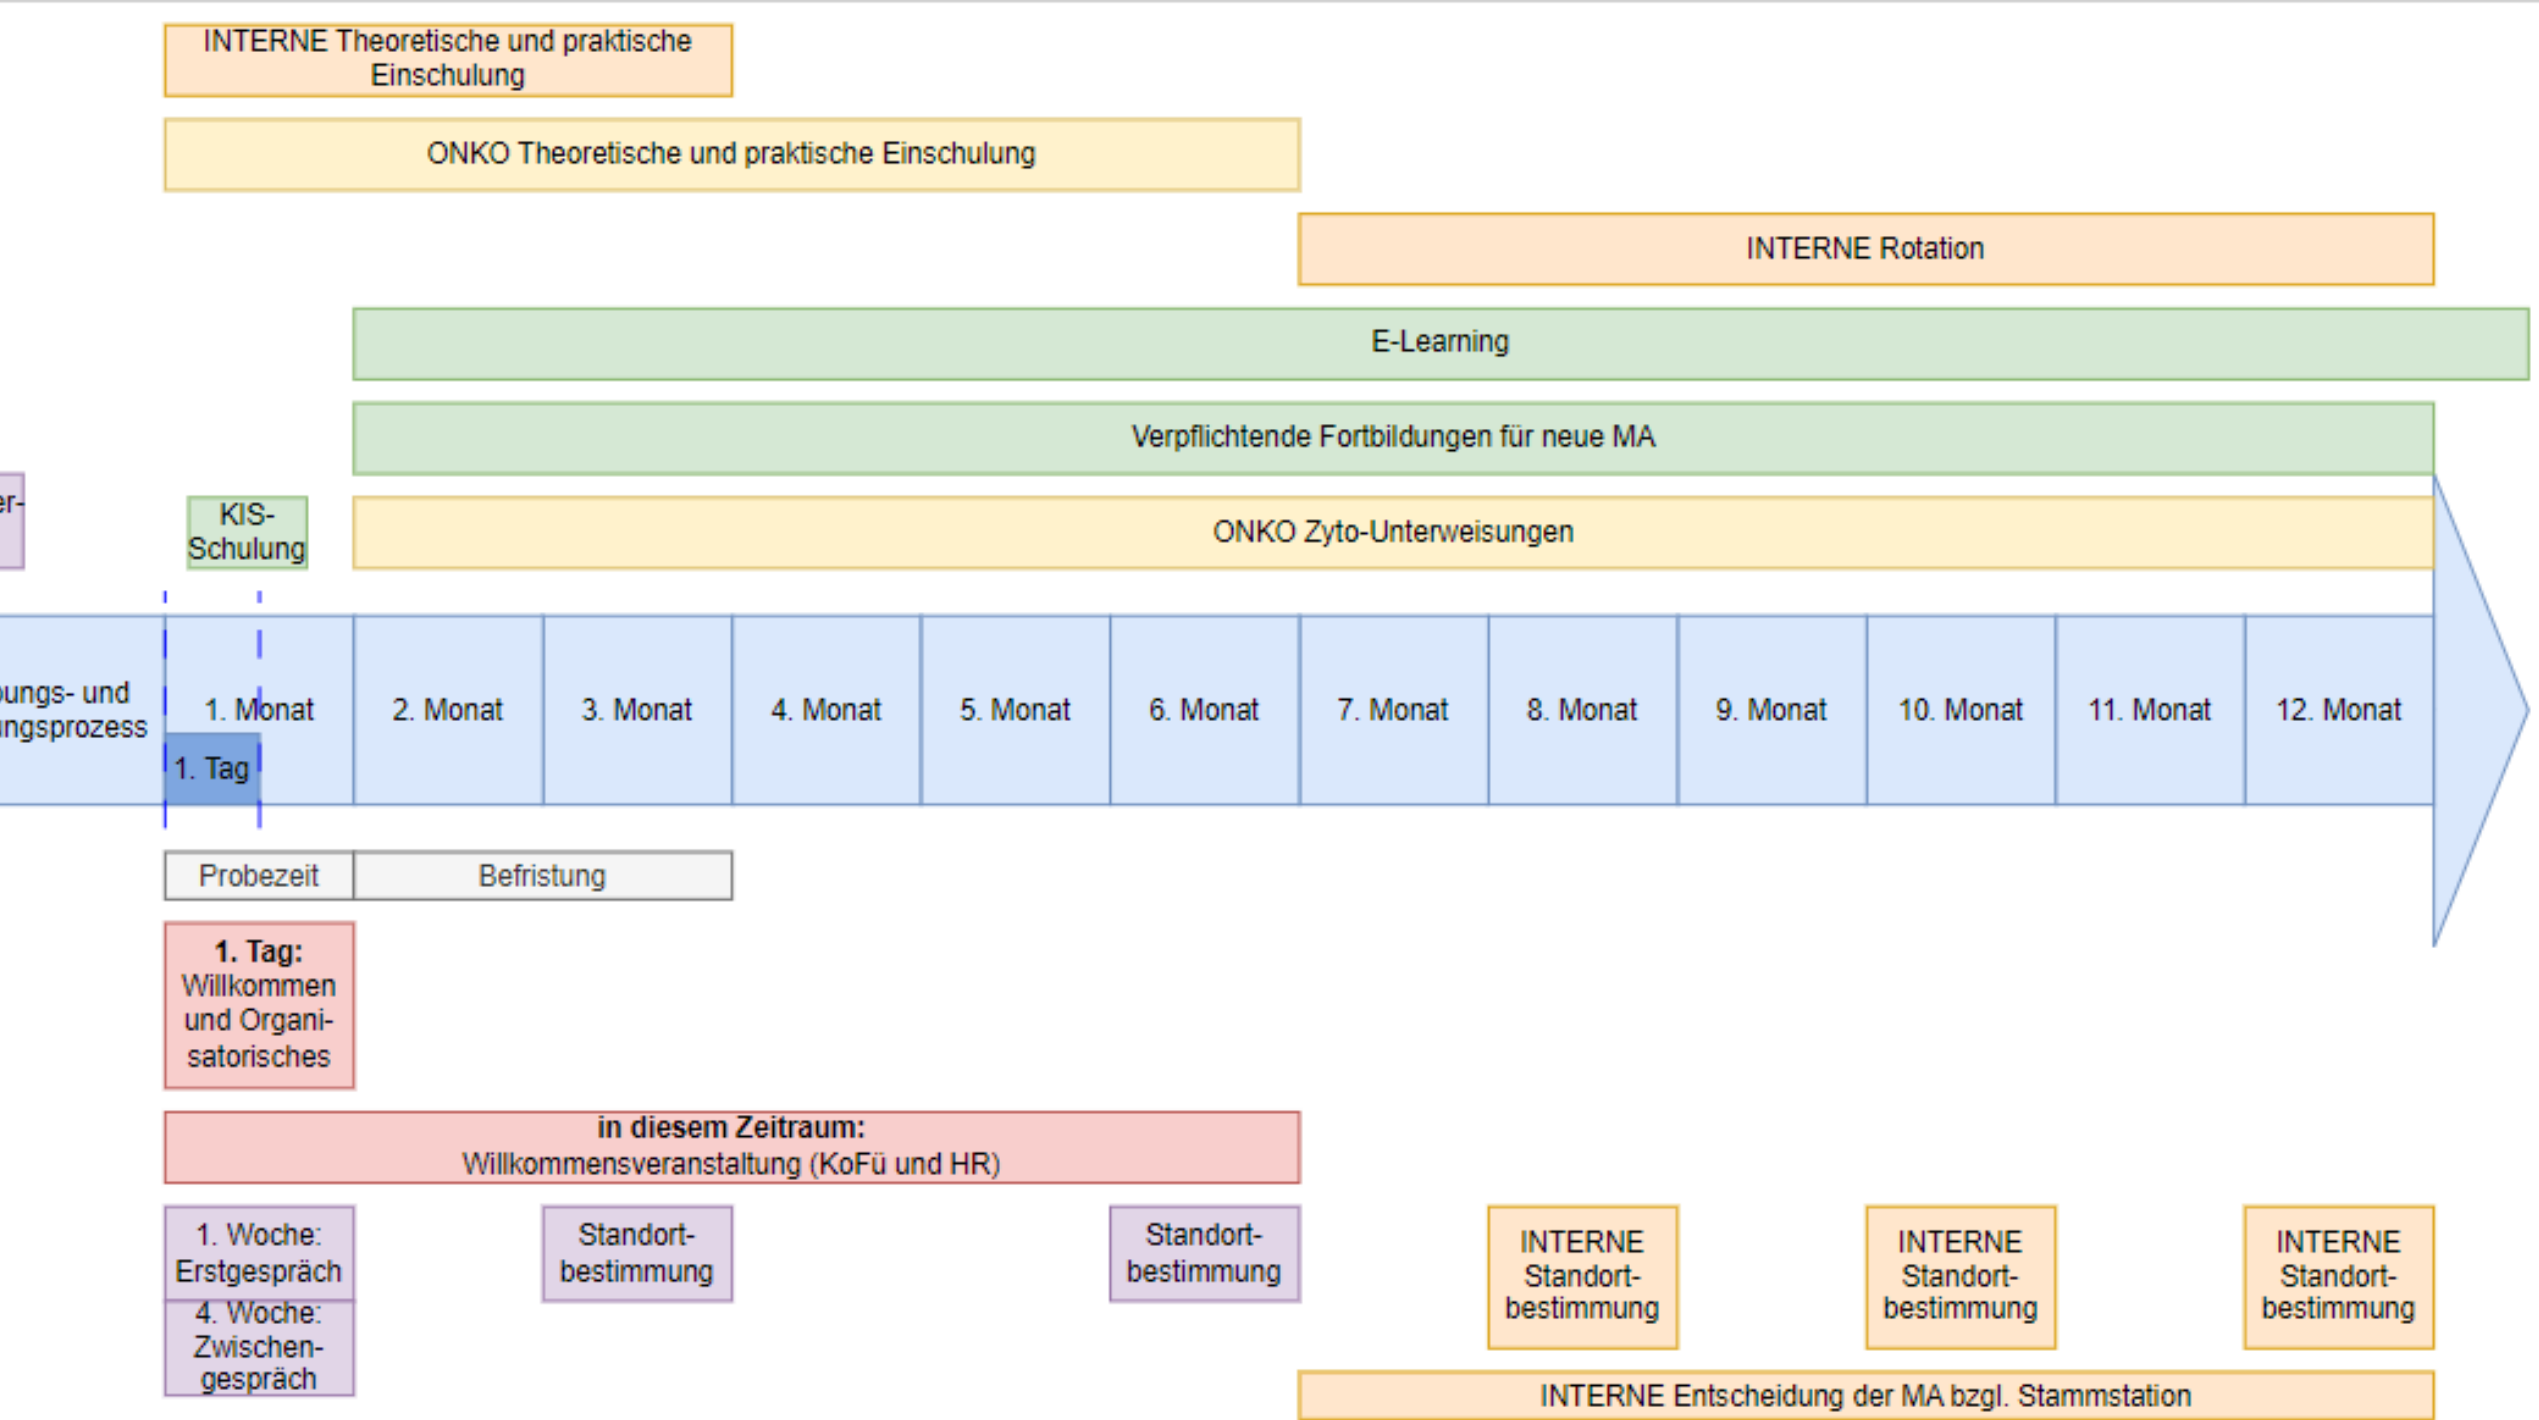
INTERNE Theoretische und praktische Einschulung

ONKO Theoretische und praktische Einschulung

INTERNE Rotation

E-Learning

Verpflichtende Fortbildungen für neue MA

er-

KIS-Schulung

ONKO Zyto-Unterweisungen

ungs- und ngsprozess

1. Monat

1. Tag

2. Monat

3. Monat

4. Monat

5. Monat

6. Monat

7. Monat

8. Monat

9. Monat

10. Monat

11. Monat

12. Monat

Probezeit

Befristung

**1. Tag:** Willkommen und Organisatorisches

**in diesem Zeitraum:**
Willkommensveranstaltung (KoFü und HR)

1. Woche: Erstgespräch

4. Woche: Zwischengespräch

Standortbestimmung

Standortbestimmung

INTERNE Standortbestimmung

INTERNE Standortbestimmung

INTERNE Standortbestimmung

INTERNE Entscheidung der MA bzgl. Stammstation